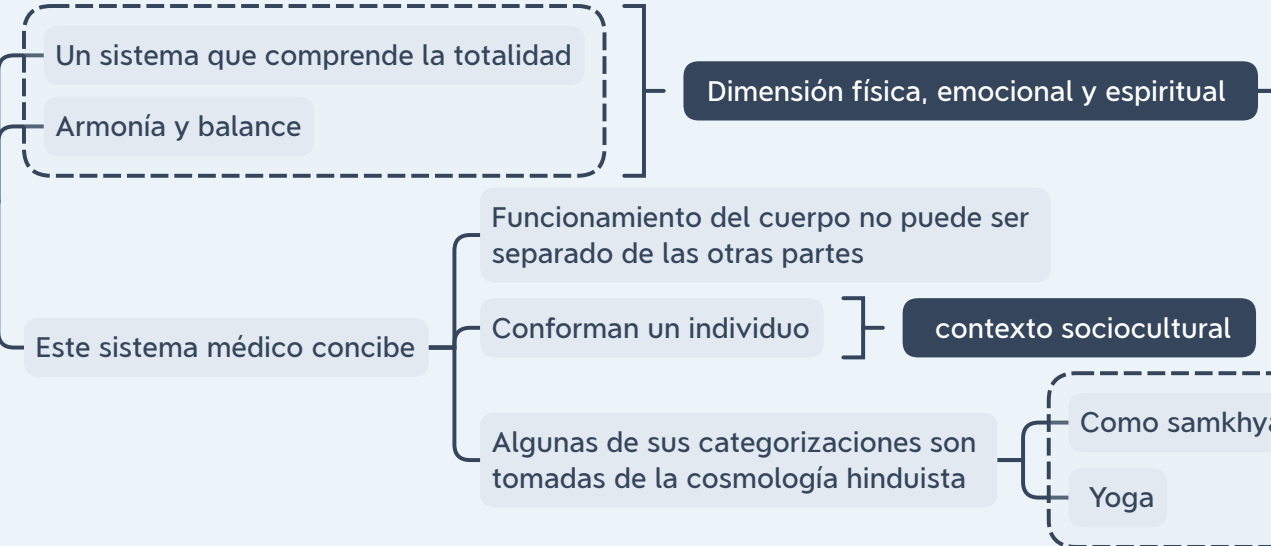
Un sistema que comprende la totalidad

Armonía y balance

Dimensión física, emocional y espiritual

Funcionamiento del cuerpo no puede ser separado de las otras partes

Este sistema médico concibe

Conforman un individuo

contexto sociocultural

Algunas de sus categorizaciones son tomadas de la cosmología hinduista

Como samkhya

Yoga